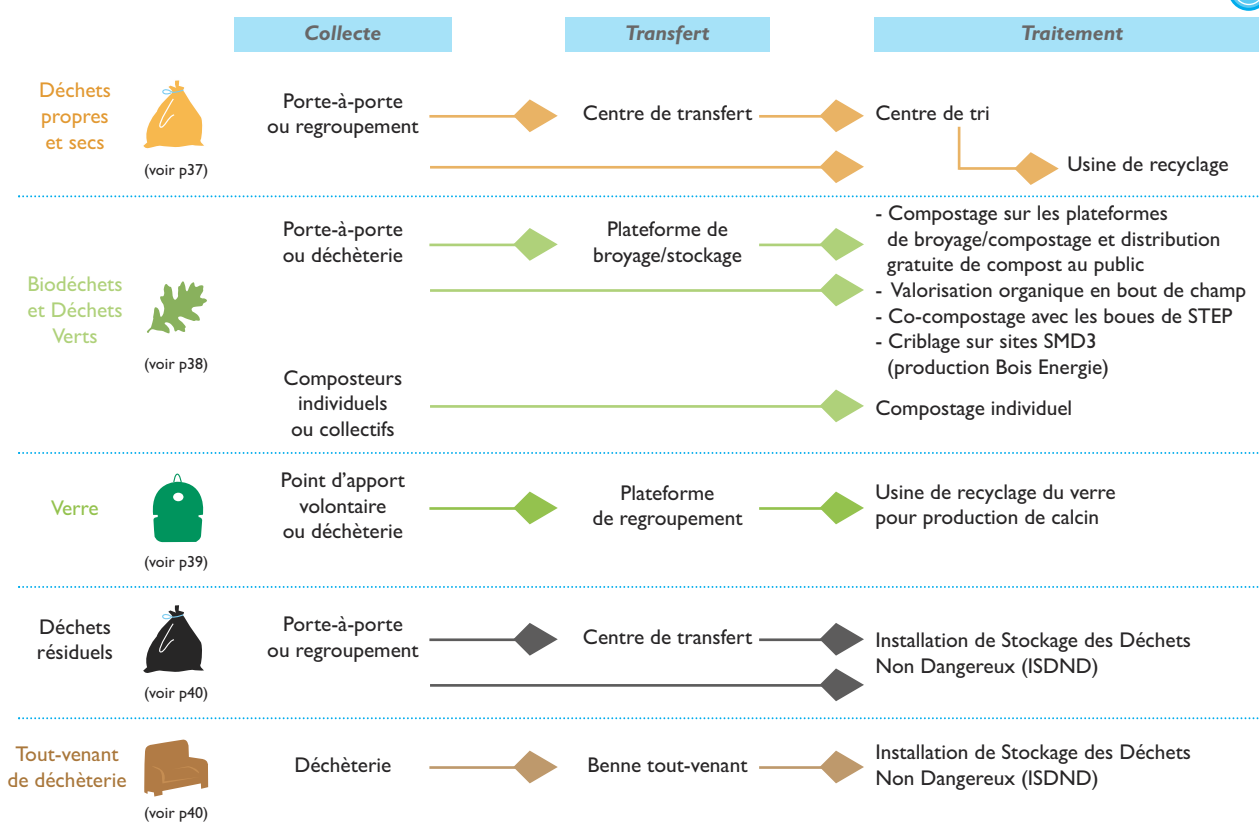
Collecte

Transfert

Traitement

Déchets propres et secs

(voir p37)

Porte-à-porte ou regroupement

Centre de transfert

Centre de tri

Usine de recyclage

Biodéchets et Déchets Verts

(voir p38)

Porte-à-porte ou déchèterie

Plateforme de broyage/stockage

- Compostage sur les plateformes de broyage/compostage et distribution gratuite de compost au public
- Valorisation organique en bout de champ
- Co-compostage avec les boues de STEP
- Criblage sur sites SMD3 (production Bois Energie)

Composteurs individuels ou collectifs

Compostage individuel

Verre

(voir p39)

Point d'apport volontaire ou déchèterie

Plateforme de regroupement

Usine de recyclage du verre pour production de calcin

Déchets résiduels

(voir p40)

Porte-à-porte ou regroupement

Centre de transfert

Installation de Stockage des Déchets Non Dangereux (ISDND)

Tout-venant de déchèterie

(voir p40)

Déchèterie

Benne tout-venant

Installation de Stockage des Déchets Non Dangereux (ISDND)